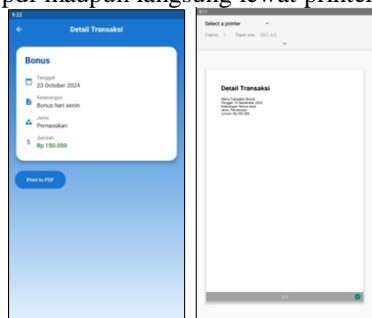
pdf maupun langsung lewat printer

9:22

Detail Transaksi

Bonus

Tanggal
23 October 2024

Keterangan
Bonus hari senin

Jenis
Pemasukan

Jumlah
Rp 150.000

Print to PDF

9:11

Select a printer

Copies: 1 Paper size: ISO A4

Detail Transaksi

Nama Transaksi: Bonus
Tanggal: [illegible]
Keterangan: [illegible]
Jenis: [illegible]
Jumlah: Rp 150.000

1/1